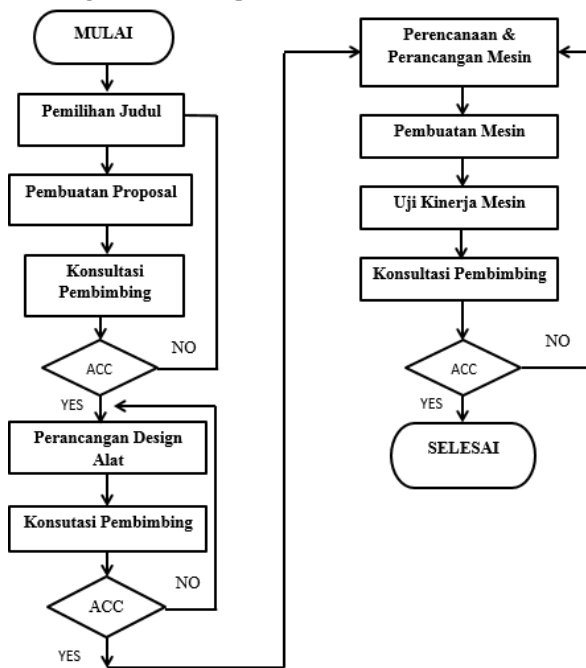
MULAI

Pemilihan Judul

Pembuatan Proposal

Konsultasi Pembimbing

ACC

NO

YES

Perancangan Design Alat

Konsutasi Pembimbing

ACC

NO

YES

Perencanaan & Perancangan Mesin

Pembuatan Mesin

Uji Kinerja Mesin

Konsultasi Pembimbing

ACC

NO

YES

SELESAI